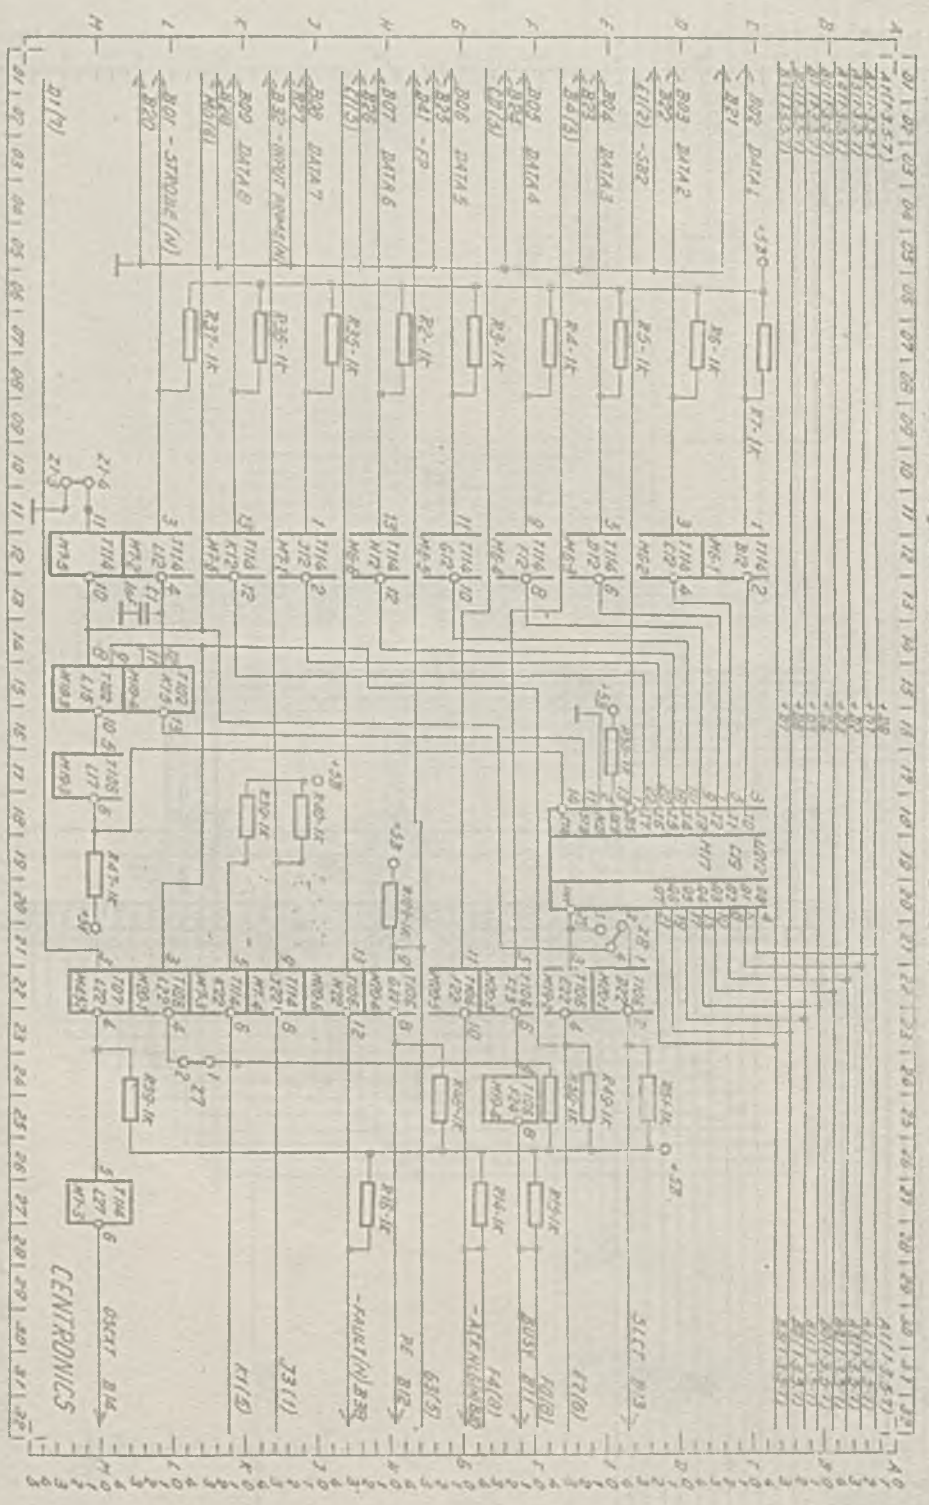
01 | 02 | 03 | 04 | 05 | 06 | 07 | 08 | 09 | 10 | 11 | 12 | 13 | 14 | 15 | 16 | 17 | 18 | 19 | 20 | 21 | 22 | 23 | 24 | 25 | 26 | 27 | 28 | 29 | 30 | 31 | 32

A
B
C
D
E
F
G
H
I
J
K
L
M

A1(13,57)

B02 DATA 1
B21
B03 DATA 2
B25
E1(2) -SBZ
B04 DATA 3
B33
B4(3)
B05 DATA 4
B24
C3(3)
B06 DATA 5
B23
B41 -EP
B07 DATA 6
B26
E1(3)
B08 DATA 7
B27
B32 -INPUT PRIME(N)
B00 DATA 8
B28
M3(8)
B01 -STROBE (N)
B20
D1(6)

+5V
R7-1K
R6-1K
R5-1K
R4-1K
R3-1K
R2-1K
R35-1K
R36-1K
R37-1K

7116
B12
M5-1
C12
M5-2
D12
M5-3
F12
M5-4
G12
M5-5
H12
M5-6
J12
M5-1
K12
M5-3
L12
M5-2
7114
M13-5

Z1-6
Z1-3
C1
10n

7122
K13
M10-5
L13
M10-3
M10-4
7105
L17
M10-6

R38-1K
+5V

H17
L25

R40-1K
R50-1K
+5V
R41-1K
+5V
R40-1K
+5V
R43-1K

Z8
Z7

7106
E22
M11-1
G22
M11-2
F22
M10-1
G22
M10-2
H22
M10-4
7114
J22
M5-4
K22
M10-3
7107
L22
M12-5

R51-1K
R42-1K
R43-1K
7108
E24
M10-4
R44-1K
R39-1K
+5V

R15-1K
R14-1K
R16-1K
R18-1K

7106
L27
M7-3

SLCT B13
F2(8)
F3(8)
BUSY B11
F4(8)
-ACKNLG B10
G3(3)
PE B12
-FAULT(N) B30
J3(1)
K1(3)
OSET B14

CENTRONICS